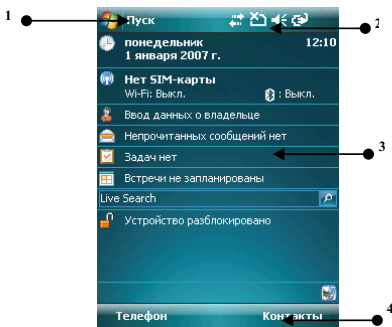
1

Пуск

2

понедельник 1 января 2007 г.

12:10

Нет SIM-карты

Wi-Fi: Выкл.

: Выкл.

Ввод данных о владельце

Непрочитанных сообщений нет

Задач нет

3

Встречи не запланированы

Live Search

Устройство разблокировано

Телефон

Контакты

4